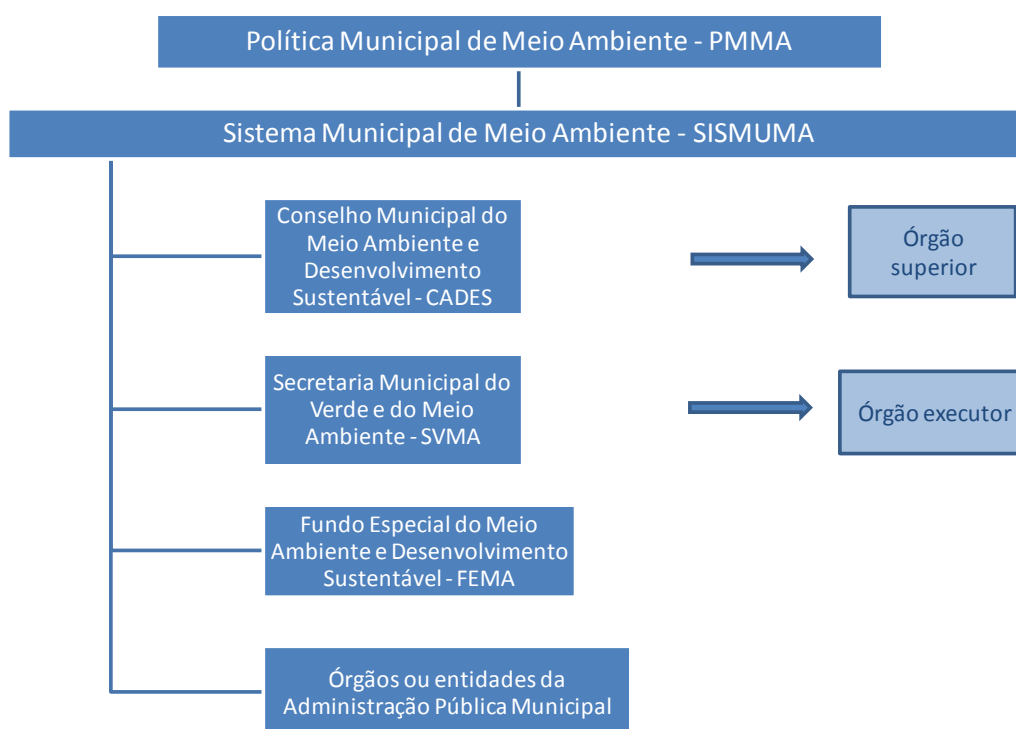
Política Municipal de Meio Ambiente - PMMA

Sistema Municipal de Meio Ambiente - SISMUMA

Conselho Municipal do Meio Ambiente e Desenvolvimento Sustentável - CADES

Órgão superior

Secretaria Municipal do Verde e do Meio Ambiente - SVMA

Órgão executor

Fundo Especial do Meio Ambiente e Desenvolvimento Sustentável - FEMA

Órgãos ou entidades da Administração Pública Municipal